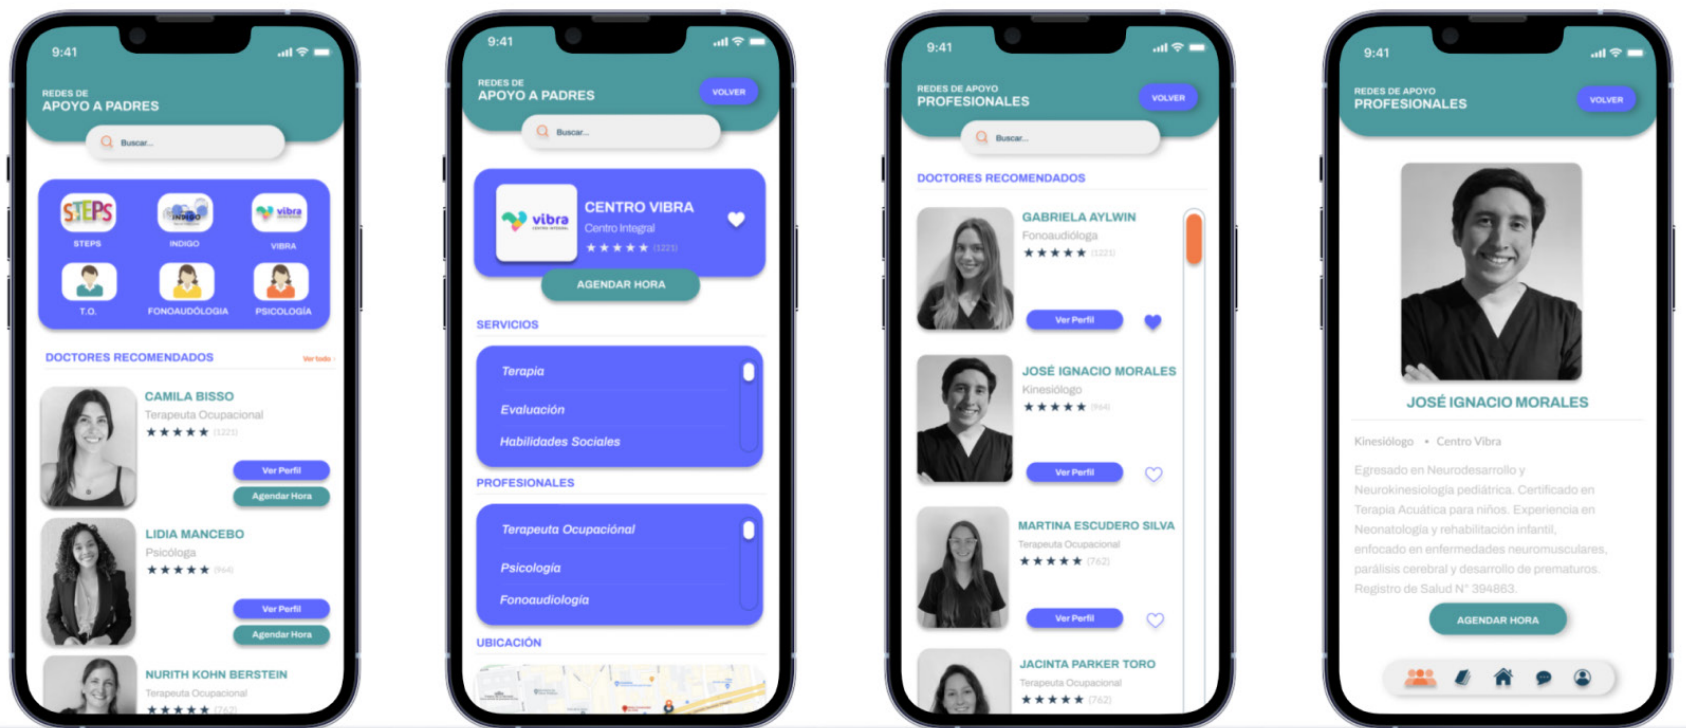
9:41

REDES DE
APOYO A PADRES

Buscar...

STEPS
STEPS
INDIGO
INDIGO
vibra
VIBRA
T.O.
FONOAUDÓLOGIA
PSICOLOGIA

DOCTORES RECOMENDADOS
Ver todo

CAMILA BISSO
Terapeuta Ocupacional
★★★★★ (1221)
Ver Perfil
Agendar Hora

LIDIA MANCEBO
Psicóloga
★★★★★ (964)
Ver Perfil
Agendar Hora

NURITH KOHN BERSTEIN
Terapeuta Ocupacional
★★★★★ (762)

9:41

REDES DE
APOYO A PADRES
VOLVER

Buscar...

vibra
CENTRO VIBRA
Centro Integral
★★★★★ (1221)
AGENDAR HORA

SERVICIOS
Terapia
Evaluación
Habilidades Sociales

PROFESIONALES
Terapeuta Ocupacional
Psicología
Fonoaudiología

UBICACIÓN

9:41

REDES DE APOYO
PROFESIONALES
VOLVER

Buscar...

DOCTORES RECOMENDADOS

GABRIELA AYLWIN
Fonoaudióloga
★★★★★ (1221)
Ver Perfil

JOSÉ IGNACIO MORALES
Kinesiólogo
★★★★★ (964)
Ver Perfil

MARTINA ESCUDERO SILVA
Terapeuta Ocupacional
★★★★★ (762)
Ver Perfil

JACINTA PARKER TORO
Terapeuta Ocupacional
★★★★★ (762)

9:41

REDES DE APOYO
PROFESIONALES
VOLVER

JOSÉ IGNACIO MORALES

Kinesiólogo • Centro Vibra

Egresado en Neurodesarrollo y Neurokinesiología pediátrica. Certificado en Terapia Acuática para niños. Experiencia en Neonatología y rehabilitación infantil, enfocado en enfermedades neuromusculares, parálisis cerebral y desarrollo de prematuros. Registro de Salud N° 394883.

AGENDAR HORA